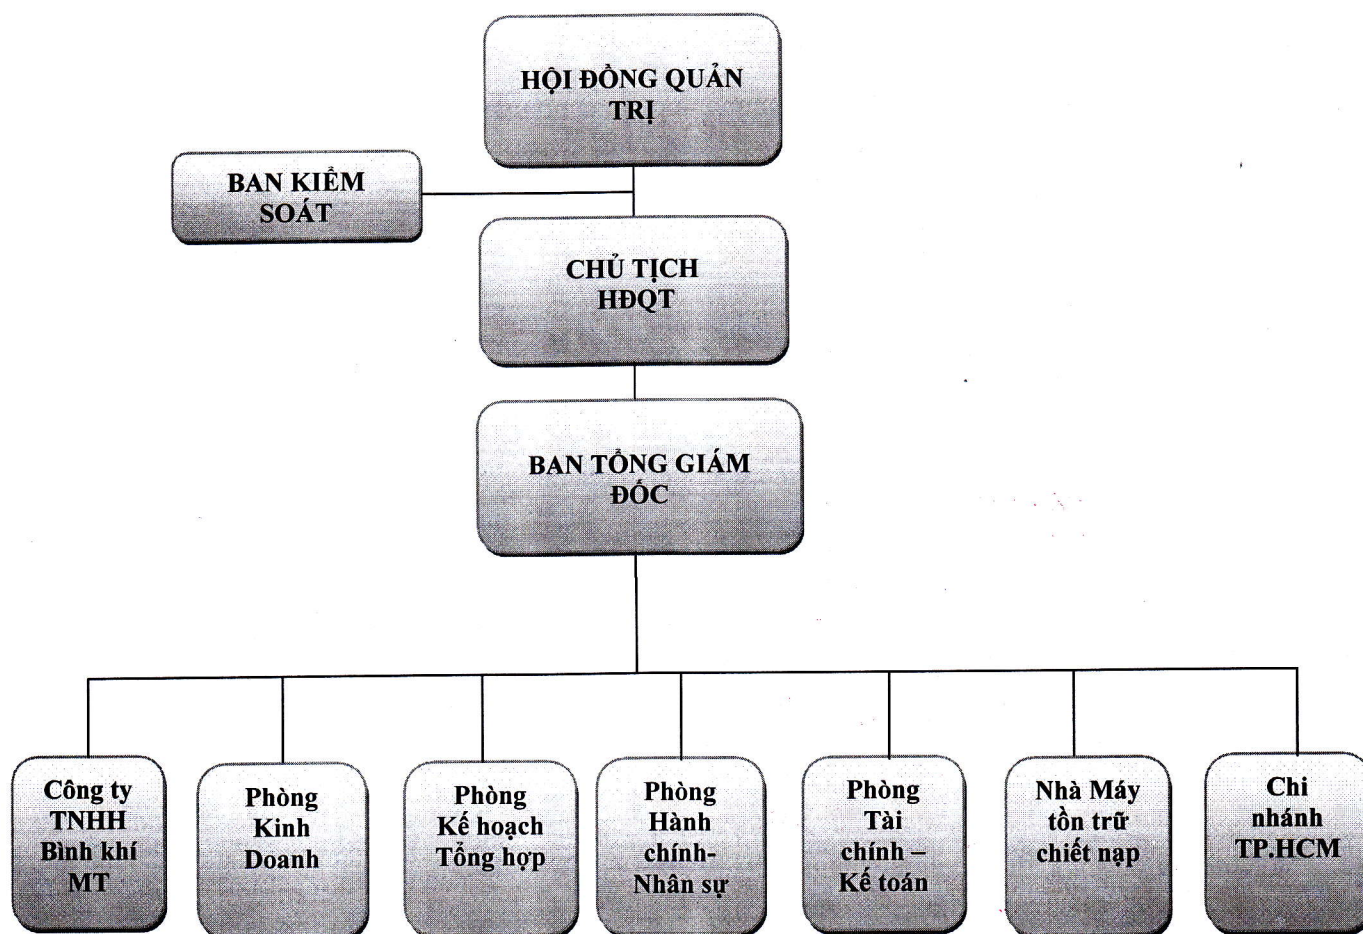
HỘI ĐỒNG QUẢN TRỊ

BAN KIỂM SOÁT

CHỦ TỊCH HĐQT

BAN TỔNG GIÁM ĐỐC

Công ty TNHH Bình khí MT

Phòng Kinh Doanh

Phòng Kế hoạch Tổng hợp

Phòng Hành chính- Nhân sự

Phòng Tài chính – Kế toán

Nhà Máy tồn trữ chiết nạp

Chi nhánh TP.HCM